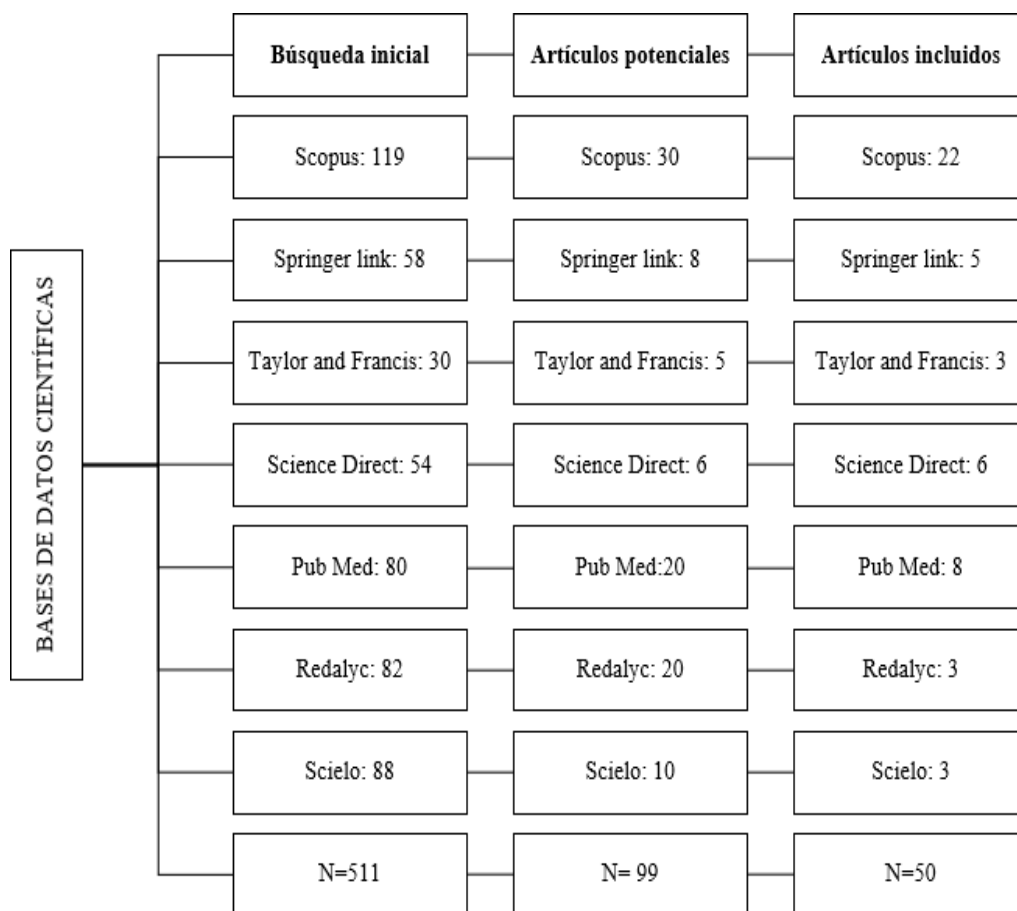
BASES DE DATOS CIENTÍFICAS

| Búsqueda inicial | Artículos potenciales | Artículos incluidos |
|---|---|---|
| Scopus: 119 | Scopus: 30 | Scopus: 22 |
| Springer link: 58 | Springer link: 8 | Springer link: 5 |
| Taylor and Francis: 30 | Taylor and Francis: 5 | Taylor and Francis: 3 |
| Science Direct: 54 | Science Direct: 6 | Science Direct: 6 |
| Pub Med: 80 | Pub Med:20 | Pub Med: 8 |
| Redalyc: 82 | Redalyc: 20 | Redalyc: 3 |
| Scielo: 88 | Scielo: 10 | Scielo: 3 |
| N=511 | N= 99 | N=50 |